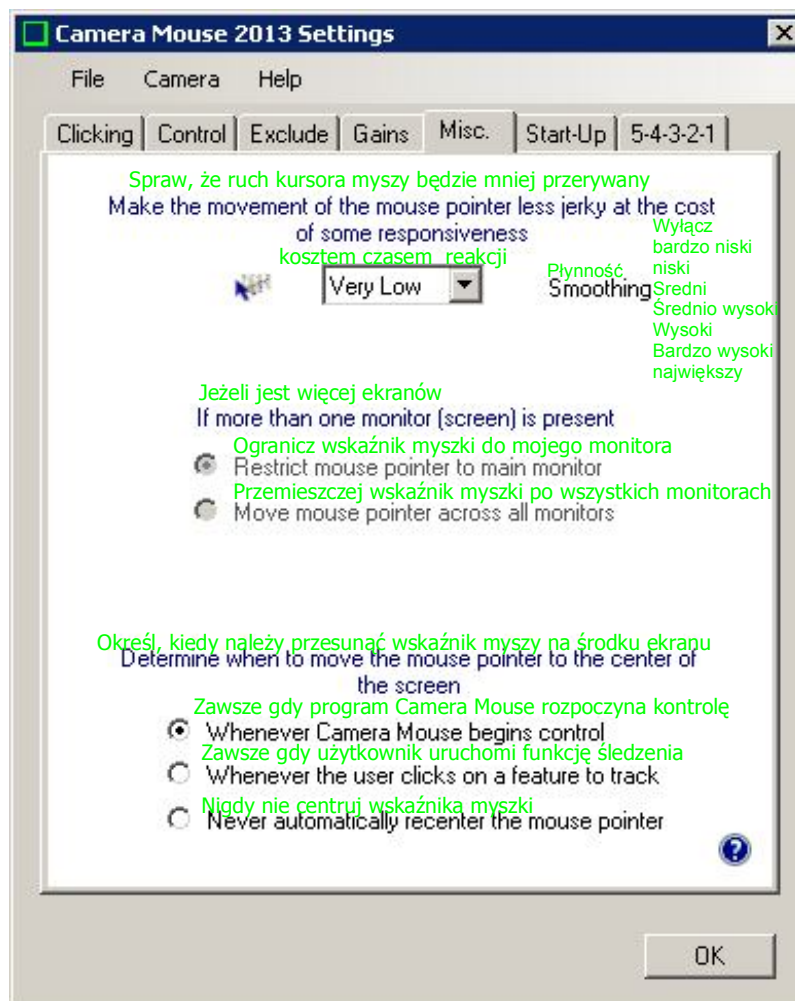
Camera Mouse 2013 Settings

File Camera Help

Clicking | Control | Exclude | Gains | Misc. | Start-Up | 5-4-3-2-1

Spraw, że ruch kursora myszy będzie mniej przerywany
Make the movement of the mouse pointer less jerky at the cost of some responsiveness
kosztem czasem reakcji

Very Low

Płynność
Smoothing

Wyłącz
bardzo niski
niski
Sredni
Średnio wysoki
Wysoki
Bardzo wysoki
największy

Jeżeli jest więcej ekranów
If more than one monitor (screen) is present

Ogranicz wskaźnik myszki do mojego monitora
Restrict mouse pointer to main monitor
Przemieszczej wskaźnik myszki po wszystkich monitorach
Move mouse pointer across all monitors

Określ, kiedy należy przesunąć wskaźnik myszy na środku ekranu
Determine when to move the mouse pointer to the center of the screen

Zawsze gdy program Camera Mouse rozpoczyna kontrolę
Whenever Camera Mouse begins control
Zawsze gdy użytkownik uruchomi funkcję śledzenia
Whenever the user clicks on a feature to track
Nigdy nie centruj wskaźnika myszki
Never automatically recenter the mouse pointer

OK